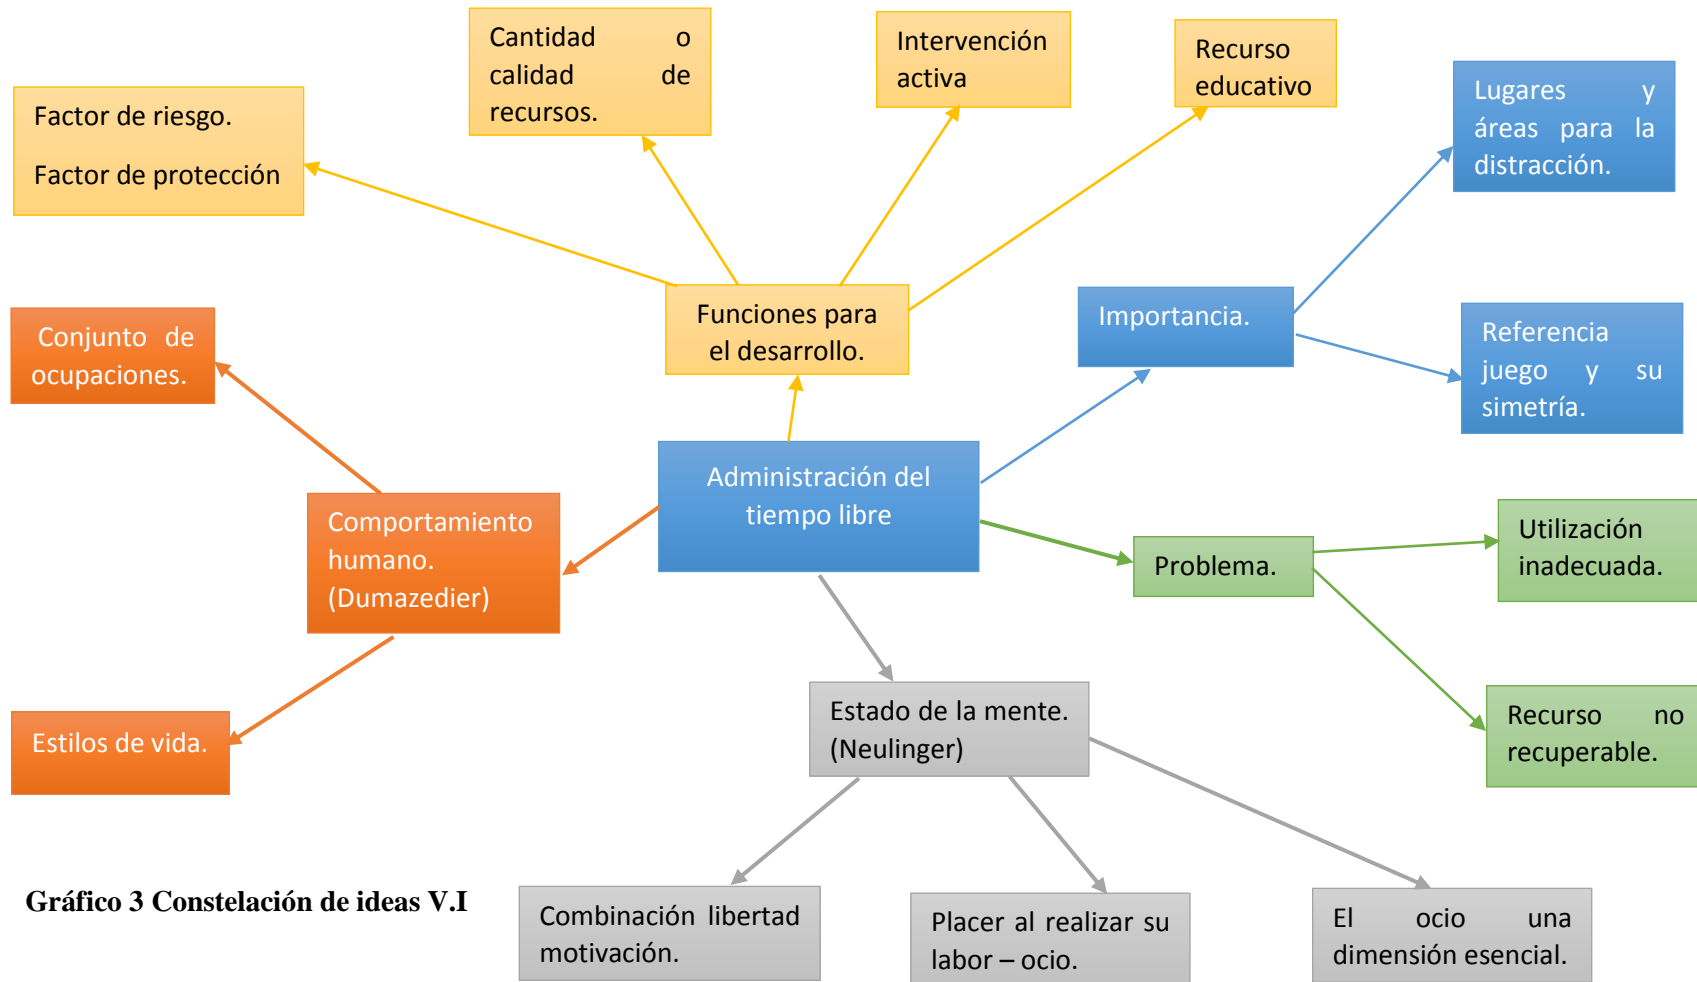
Administración del tiempo libre

Funciones para el desarrollo.

Factor de riesgo.

Factor de protección

Cantidad o calidad de recursos.

Intervención activa

Recurso educativo

Importancia.

Lugares y áreas para la distracción.

Referencia juego y su simetría.

Problema.

Utilización inadecuada.

Recurso no recuperable.

Comportamiento humano. (Dumazedier)

Conjunto de ocupaciones.

Estilos de vida.

Estado de la mente. (Neulinger)

Combinación libertad motivación.

Placer al realizar su labor – ocio.

El ocio una dimensión esencial.

Gráfico 3 Constelación de ideas V.I